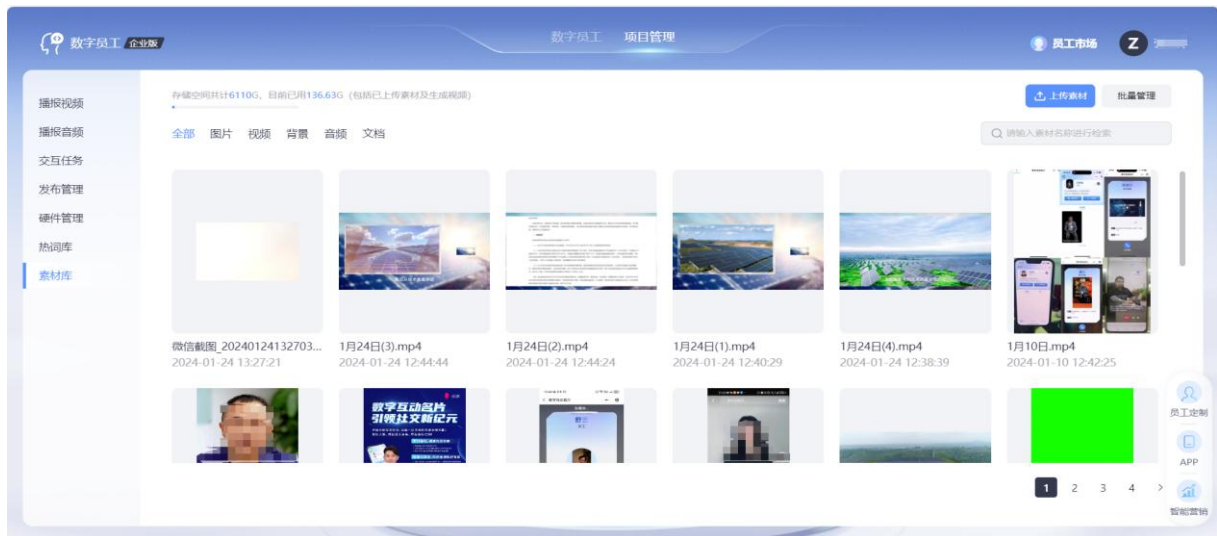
数字员工 企业版

数字员工 项目管理

员工市场 Z

播报视频
播报音频
交互任务
发布管理
硬件管理
热词库
素材库

存储空间共计6110G，目前已用136.63G（包括已上传素材及生成视频）

上传素材 批量管理

全部 图片 视频 背景 音频 文档

请输入素材名称进行检索

微信截图_20240124132703...
2024-01-24 13:27:21

1月24日(3).mp4
2024-01-24 12:44:44

1月24日(2).mp4
2024-01-24 12:44:24

1月24日(1).mp4
2024-01-24 12:40:29

1月24日(4).mp4
2024-01-24 12:38:39

1月10日.mp4
2024-01-10 12:42:25

数字互动名片
引领社交新纪元

员工定制
APP
智能营销

1 2 3 4 >